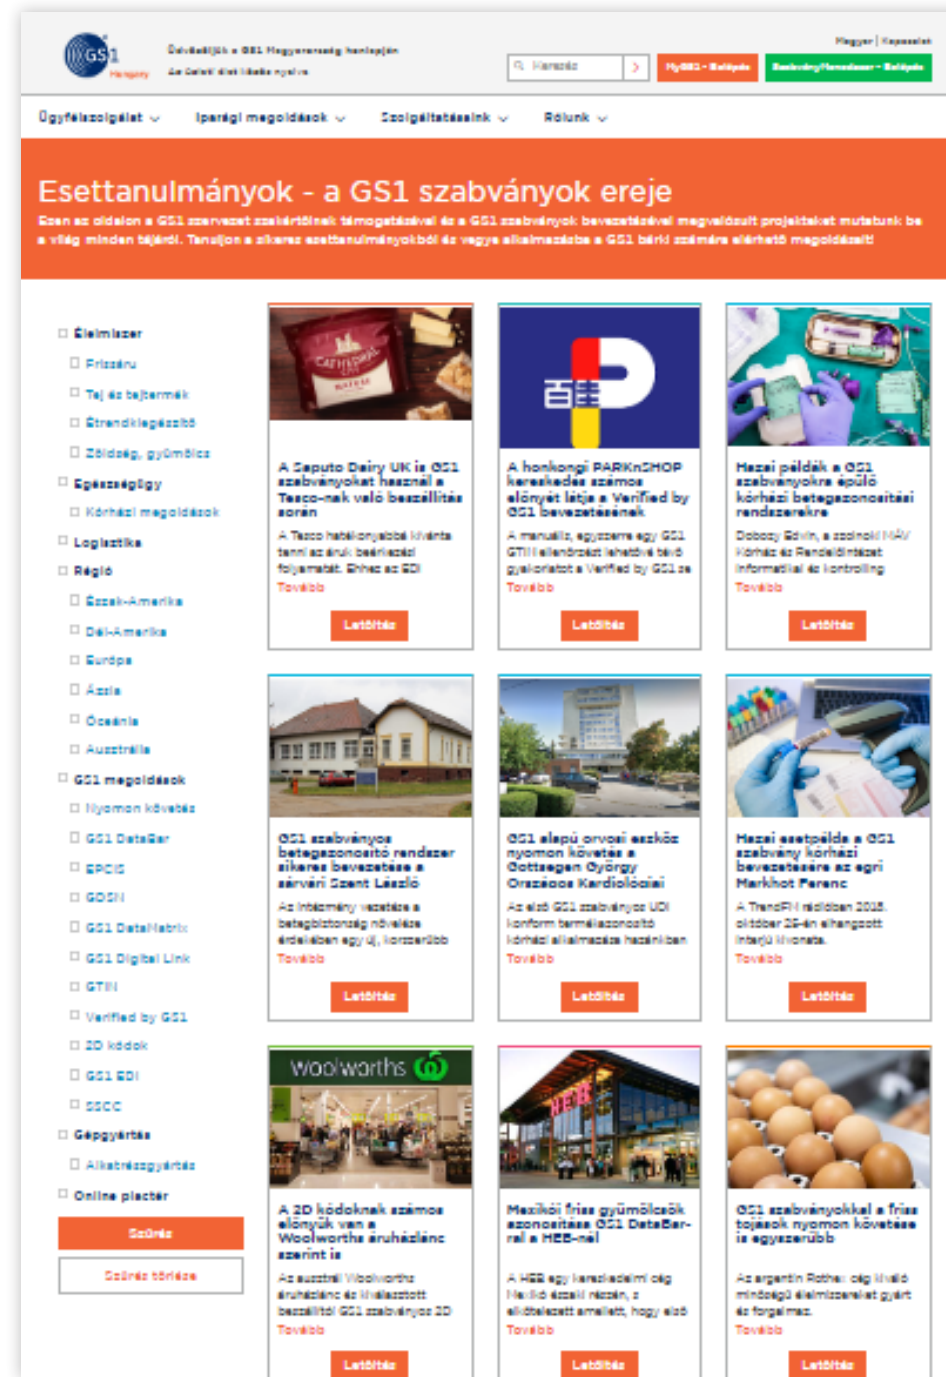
GS1 Hungary

Üdvözöljük a GS1 Magyarország honlapján
Az Önhöz illő ideális nyelve

Magyar | Kapcsolat

Keresés

MyGS1 - Belépés

Szabványfelhasználó - Belépés

Ügyfélszolgálat
Iparági megoldások
Szolgáltatásaink
Rólunk

Esettanulmányok - a GS1 szabványok ereje

Ezen az oldalon a GS1 szervezet szakértőinek támogatásával és a GS1 szabványok bevezetésével megvalósult projekteket mutatunk be a világ minden tájáról. Tanuljon a sikeres esettanulmányokból és vegye alkalmazásba a GS1 bárki számára elérhető megoldásait!

Élelmiszer
Friss áru
Tej és tejtermék
Étrendkiegészítő
Zöldség, gyümölcs
Egészségügy
Kórházi megoldások
Logisztika
Régió
Észak-Amerika
Dél-Amerika
Európa
Ázsia
Óceánia
Ausztrália
GS1 megoldások
Nyomon követés
GS1 DataBar
EPCIS
GDSN
GS1 DataMatrix
GS1 Digital Link
GTIN
Verified by GS1
2D kódok
GS1 EDI
SSCC
Gépgyártás
Alkatrészgyártás
Online piactér
Szűrés
Szűrés törlése

A Saputo Dairy UK is GS1 szabványokat használ a Tesco-nak való beszállítás során
A Tesco hatékonyabbá kívánta tenni az áruk beérkezési folyamatát. Ehhez az EDI
Tovább
Letöltés

A honkongi PARKnSHOP kereskedés számos előnyét látja a Verified by GS1 bevezetésének
A manuális, egyszerre egy GS1 GTIN ellenőrzést lehetővé tévő gyakorlatot a Verified by GS1-re
Tovább
Letöltés

Hazai példák a GS1 szabványokra épülő kórházi betegazonosítási rendszerekre
Dobozy Edvin, a szolnoki MÁV Kórház és Rendelőintézet Informatikai és kontrolling
Tovább
Letöltés

GS1 szabványos betegazonosító rendszer sikeres bevezetése a sárvári Szent László
Az intézmény vezetése a betegbiztonság növelése érdekében egy új, korszerűbb
Tovább
Letöltés

GS1 alapú orvosi eszköz nyomon követés a Gottsegen György Országos Kardiológiai
Az első GS1 szabványos UDI konform termékazonosító kórházi alkalmazás hazánkban
Tovább
Letöltés

Hazai esetpélda a GS1 szabvány kórházi bevezetésére az egri Markhot Ferenc
A TrendFM rádióban 2018. október 25-én elhangzott interjú kivonata.
Tovább
Letöltés

woolworths

A 2D kódoknak számos előnyük van a Woolworths áruházlánc szerint is
Az ausztrál Woolworths áruházlánc és kiválasztott beszállítói GS1 szabványos 2D
Tovább
Letöltés

HEB

Mexikói friss gyümölcsök azonosítása GS1 DataBar-ral a HEB-nél
A HEB egy kereskedelmi cég Mexikó északi részén, s elkötelezett amellett, hogy első
Tovább
Letöltés

GS1 szabványokkal a friss tojások nyomon követése is egyszerűbb
Az argentin Rothe cég kiváló minőségű élelmiszereket gyárt és forgalmaz.
Tovább
Letöltés